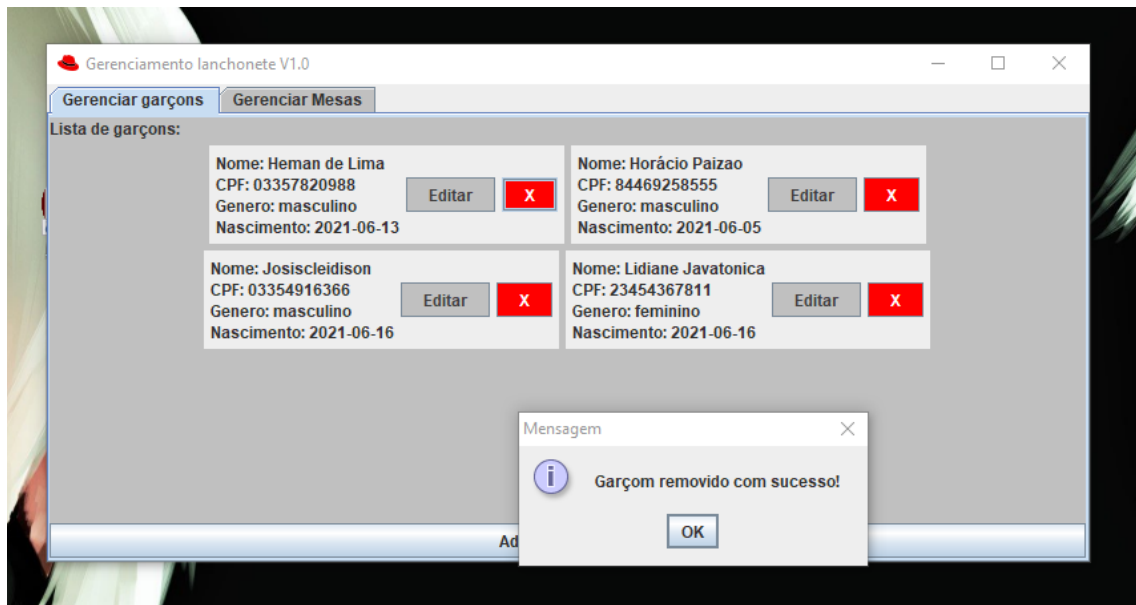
Gerenciamento lanchonete V1.0

Gerenciar garçons | Gerenciar Mesas

Lista de garçons:

Nome: Heman de Lima
CPF: 03357820988
Genero: masculino
Nascimento: 2021-06-13
Editar
X

Nome: Horácio Paizao
CPF: 84469258555
Genero: masculino
Nascimento: 2021-06-05
Editar
X

Nome: Josiscleidison
CPF: 03354916366
Genero: masculino
Nascimento: 2021-06-16
Editar
X

Nome: Lidiane Javatonica
CPF: 23454367811
Genero: feminino
Nascimento: 2021-06-16
Editar
X

Mensagem

Garçom removido com sucesso!

OK

Ad